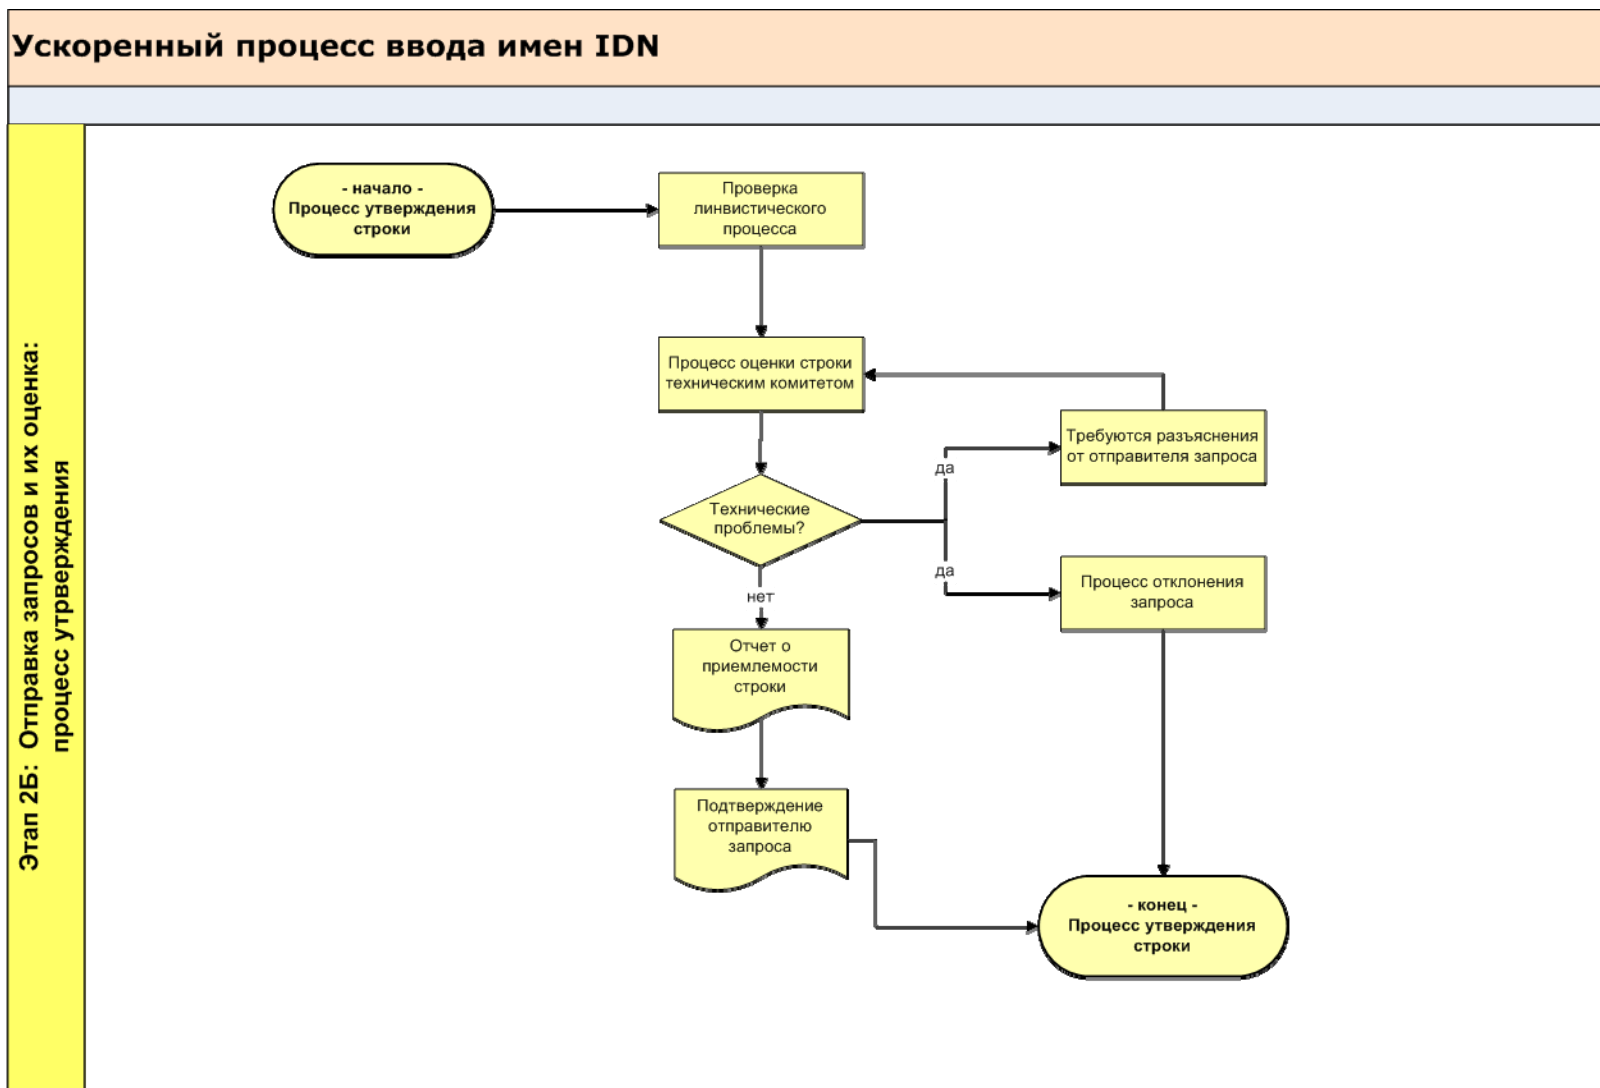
Ускоренный процесс ввода имен IDN

Этап 2Б: Отправка запросов и их оценка: процесс утверждения

- начало -
Процесс утверждения строки

Проверка лингвистического процесса

Процесс оценки строки техническим комитетом

Требуются разъяснения от отправителя запроса

да

Технические проблемы?

да

Процесс отклонения запроса

нет

Отчет о приемлемости строки

Подтверждение отправителю запроса

- конец -
Процесс утверждения строки